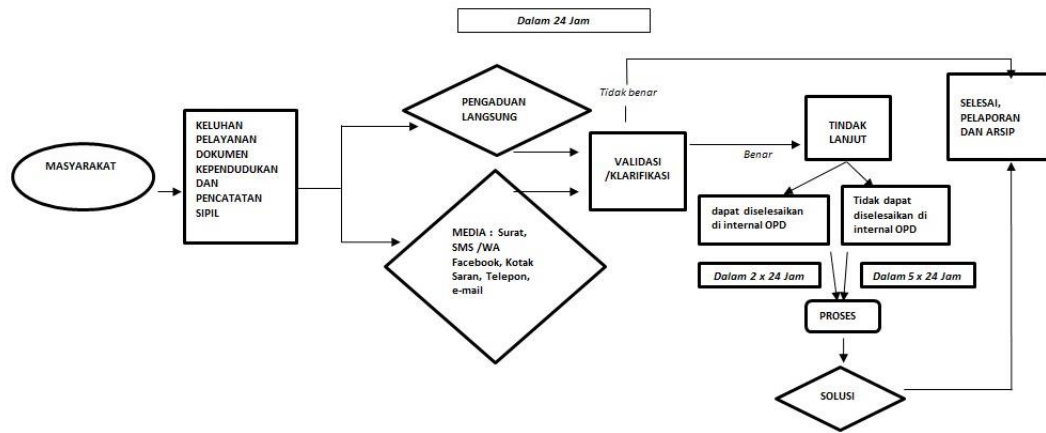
Dalam 24 Jam

MASYARAKAT

KELUHAN PELAYANAN DOKUMEN KEPENDUDUKAN DAN PENCATATAN SIPIL

PENGADUAN LANGSUNG

MEDIA : Surat, SMS /WA Facebook, Kotak Saran, Telepon, e-mail

Tidak benar

VALIDASI /KLARIFIKASI

Benar

TINDAK LANJUT

SELESAI, PELAPORAN DAN ARSIP

dapat diselesaikan di internal OPD

Tidak dapat diselesaikan di internal OPD

Dalam 2 x 24 Jam

Dalam 5 x 24 Jam

PROSES

SOLUSI